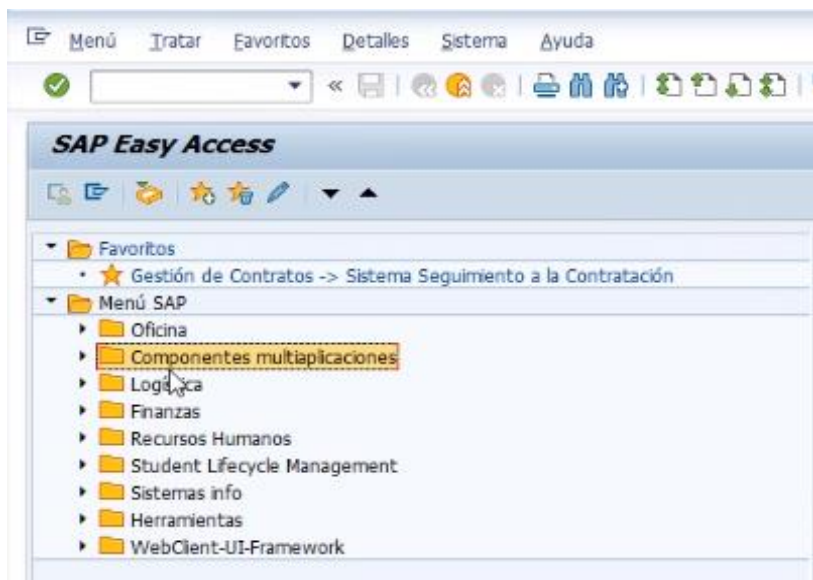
Menú Tratar Favoritos Detalles Sistema Ayuda

«

SAP Easy Access

Favoritos
Gestión de Contratos -> Sistema Seguimiento a la Contratación
Menú SAP
Oficina
Componentes multiaplicaciones
Logística
Finanzas
Recursos Humanos
Student Lifecycle Management
Sistemas info
Herramientas
WebClient-UI-Framework